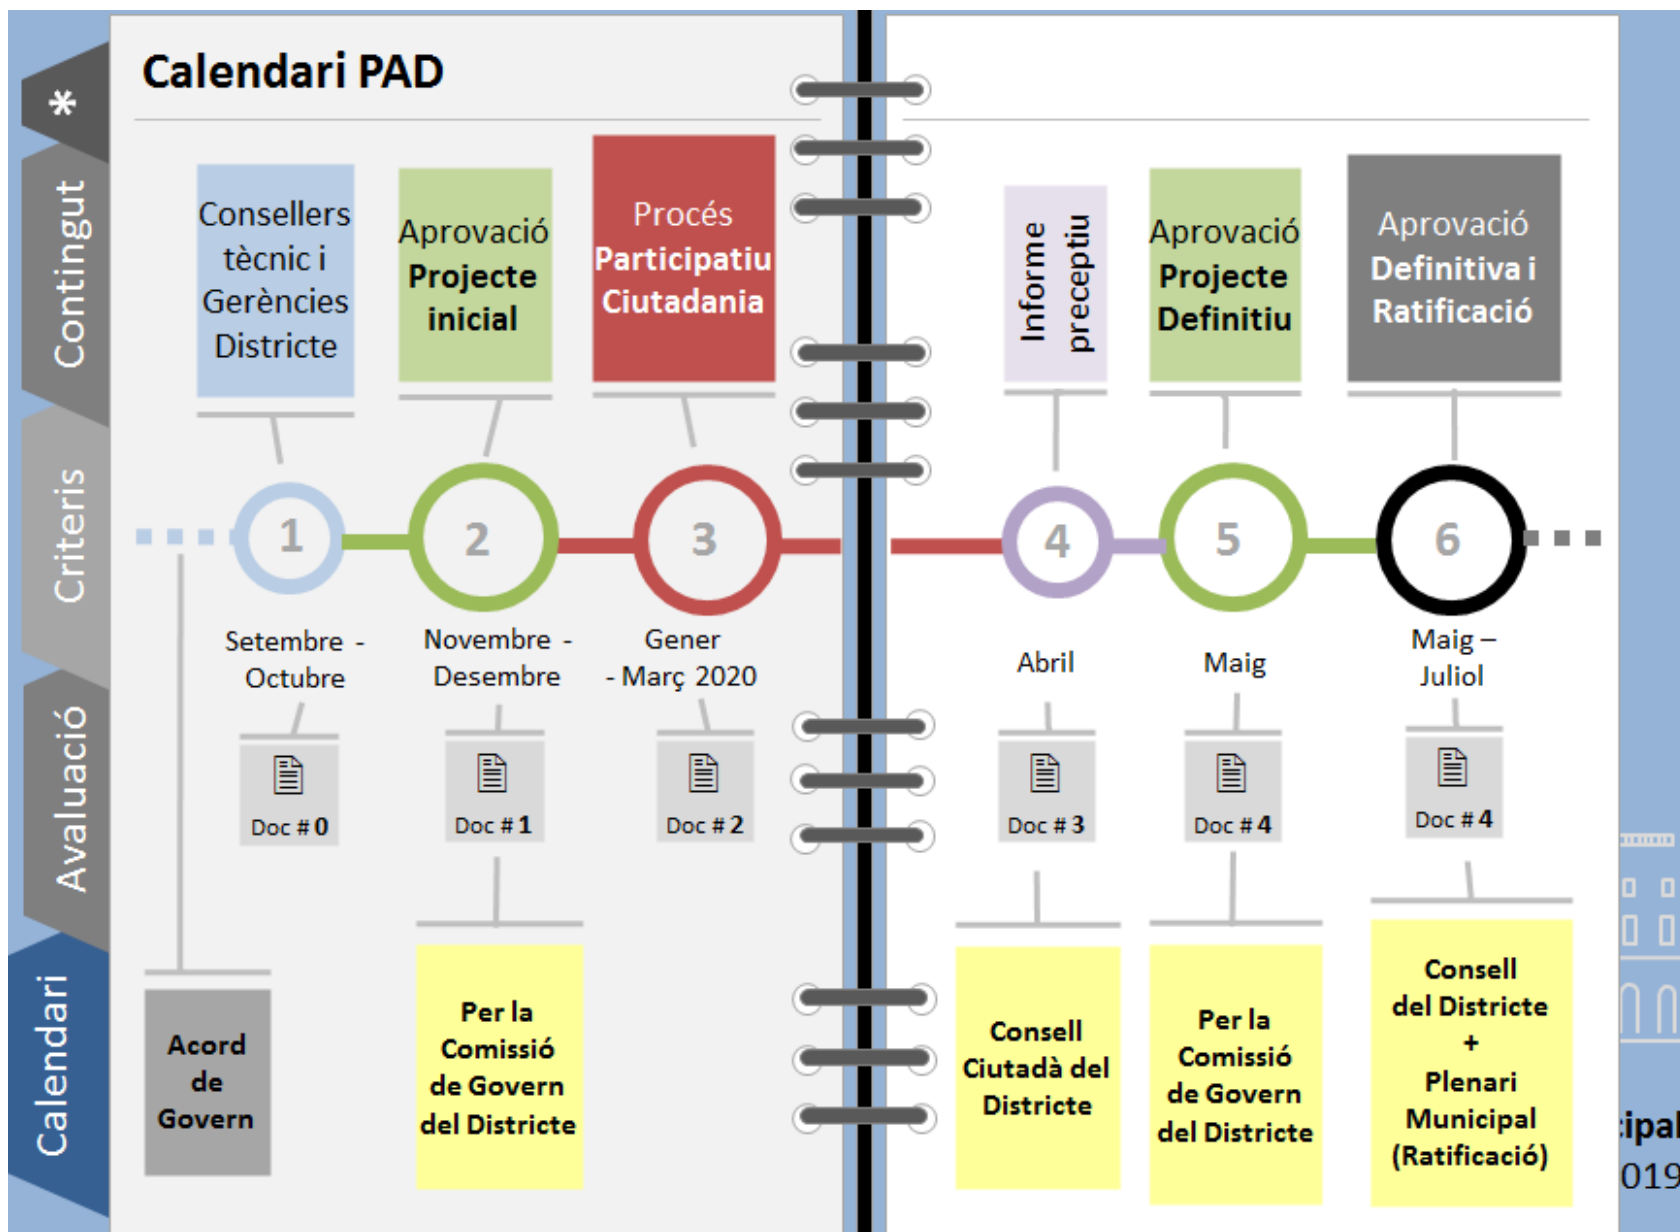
*

Contingut

Criteris

Avaluació

Calendari

Calendari PAD

Consellers tècnic i Gerències Districte

Aprovació Projecte inicial

Procés Participatiu Ciutadania

Informe preceptiu

Aprovació Projecte Definitiu

Aprovació Definitiva i Ratificació

1

2

3

4

5

6

Setembre - Octubre

Novembre - Desembre

Gener - Març 2020

Abril

Maig

Maig – Juliol

Doc # 0

Doc # 1

Doc # 2

Doc # 3

Doc # 4

Doc # 4

Acord de Govern

Per la Comissió de Govern del Districte

Consell Ciutadà del Districte

Per la Comissió de Govern del Districte

Consell del Districte + Plenari Municipal (Ratificació)

ipal
019